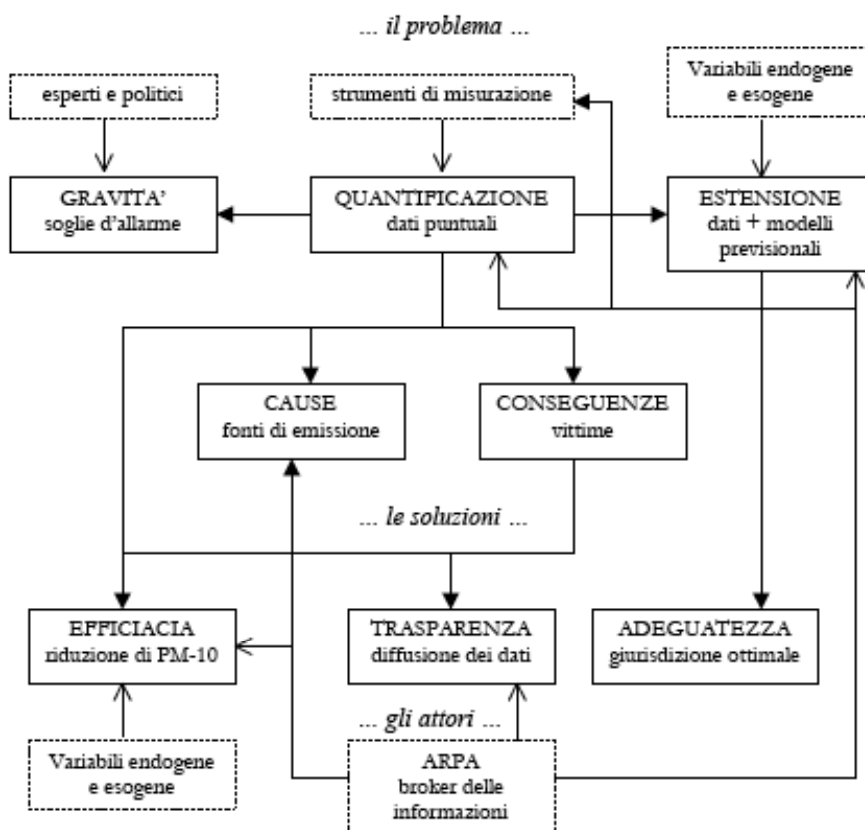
... il problema ...

esperti e politici

strumenti di misurazione

Variabili endogene e esogene

GRAVITA'
soglie d'allarme

QUANTIFICAZIONE
dati puntuali

ESTENSIONE
dati + modelli previsionali

CAUSE
fonti di emissione

CONSEGUENZE
vittime

... le soluzioni ...

EFFICIACIA
riduzione di PM-10

TRASPARENZA
diffusione dei dati

ADEGUATEZZA
giurisdizione ottimale

... gli attori ...

Variabili endogene e esogene

ARPA
broker delle informazioni